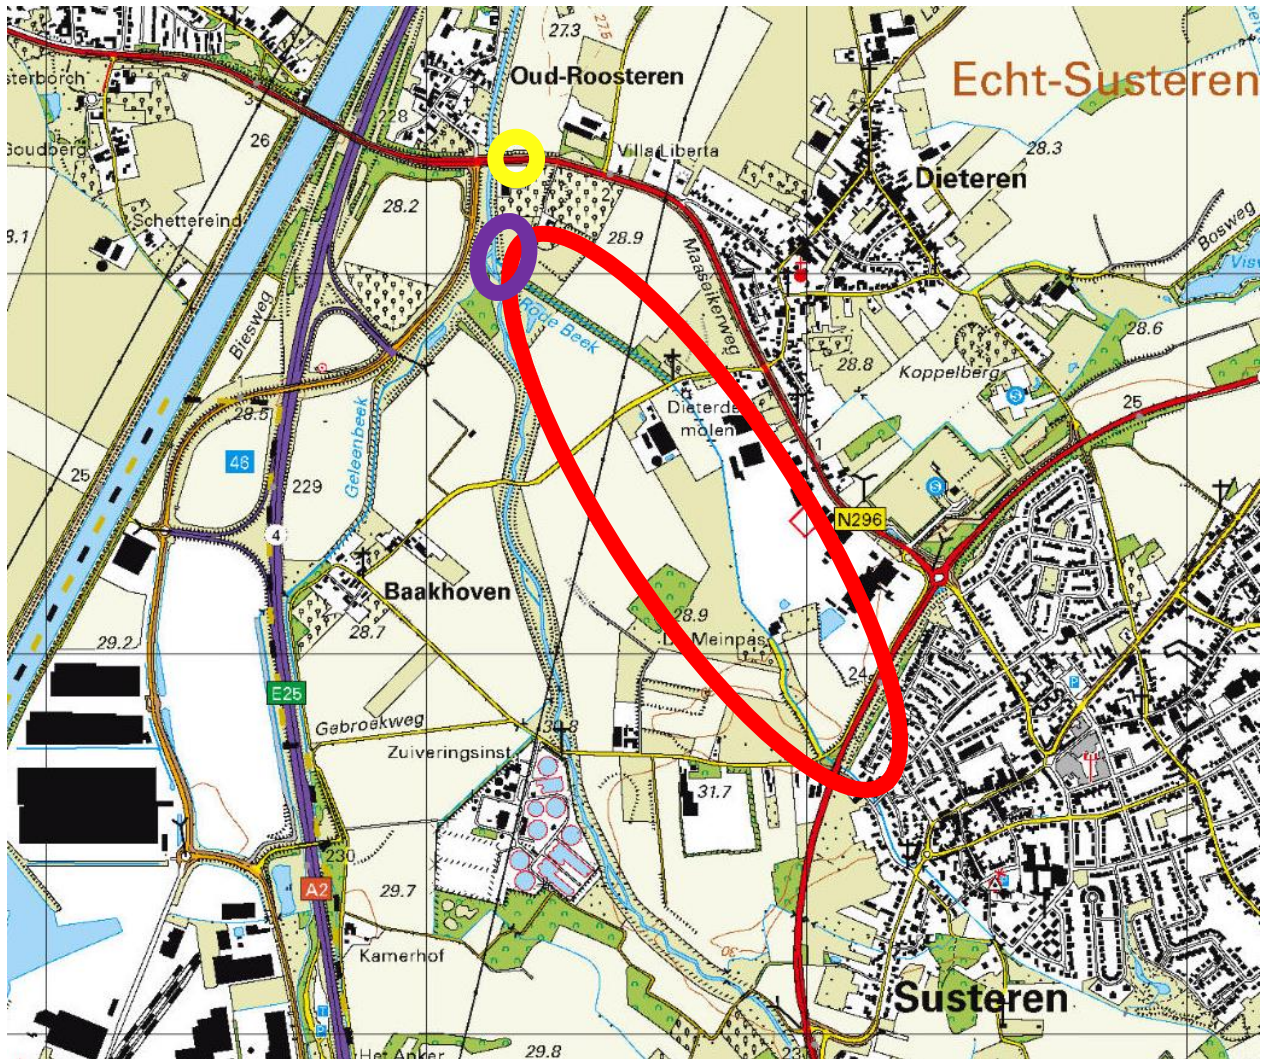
27.3
275
Oud-Roosteren
Echt-Susteren
sterborch
3
228
26
Goudberg
Villa Liberta
28.3
Dieteren
28.2
Schettereind
8.1
28.9
Maaseikerweg
Bosweg
Vis
Rode Beek
Bieswcg
28.6
28.8
Koppelberg
28.5
Dieterde molen
25
Geleenbeek
46
229
25
N296
4
Baakhoven
28.9
De Meinpas
28.7
29.2
24
E25
Gebroekweg
29.8
Zuiveringsinst.
31.7
230
A2
29.7
30
Kamerhof
Susteren
Het Anker
29.8
23